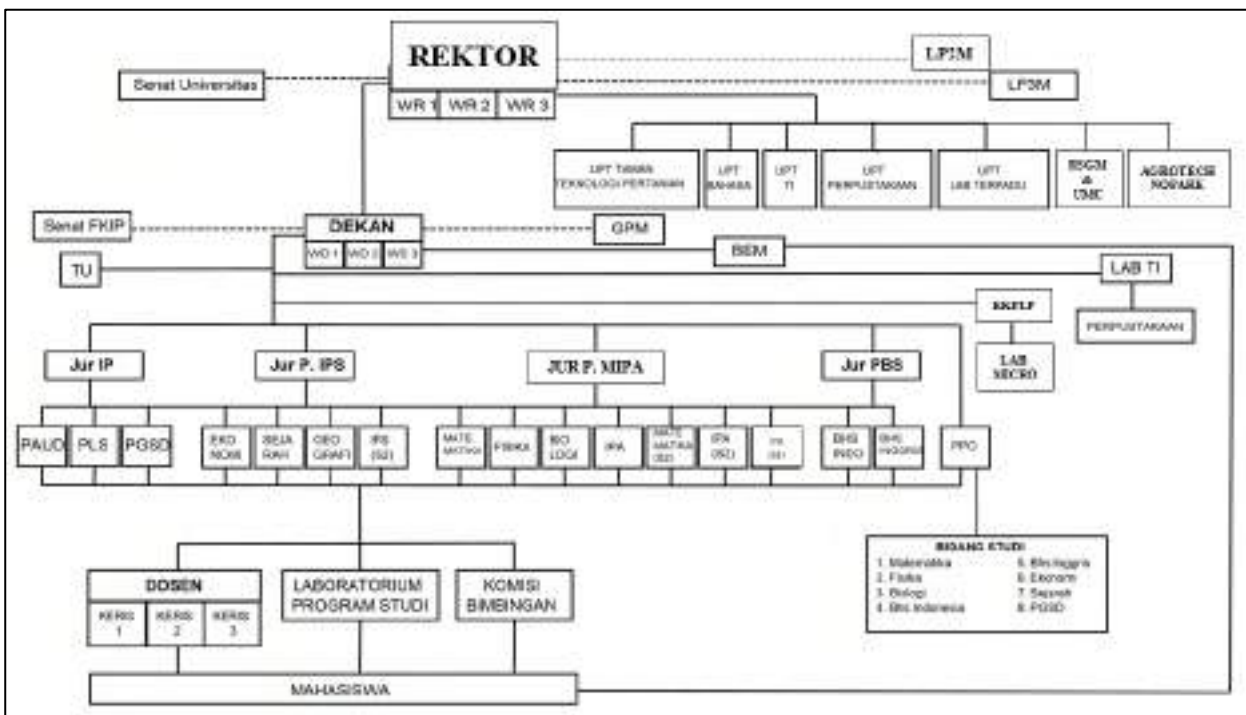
REKTOR

WR 1 WR 2 WR 3

Senat Universitas

LP3M

LP3M

UPT TAMAN TEKNOLOGI PERTANIAN

UPT BAHASA

UPT TI

UPT PERPUSTAKAAN

UPT LAB TERPADU

BSGM & UMC

AGROTECH NOPARK

Senat FKIP

DEKAN

WD 1 WD 2 WD 3

GPM

BEM

TU

LAB TI

BKFLP

PERPUSTAKAAN

LAB MICRO

Jur IP

Jur P. IPS

JUR P. MIPA

Jur PBS

PAUD PLS PGSD

EKO NOMI

SEJA RAH

GEO GRAFI

IPS (S2)

MATE MATIKA

FISIKA

BIO LOGI

IPA

MATE MATIKA (S2)

IPA (S2)

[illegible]

BHS INDO

BHS INGGRIS

PPG

BIDANG STUDI
1. Matematika
2. Fisika
3. Biologi
4. Bhs Indonesia
5. Bhs Inggris
6. Ekonomi
7. Sejarah
8. PGSD

DOSEN

KERIS 1

KERIS 2

KERIS 3

LABORATORIUM PROGRAM STUDI

KOMISI BIMBINGAN

MAHASISWA